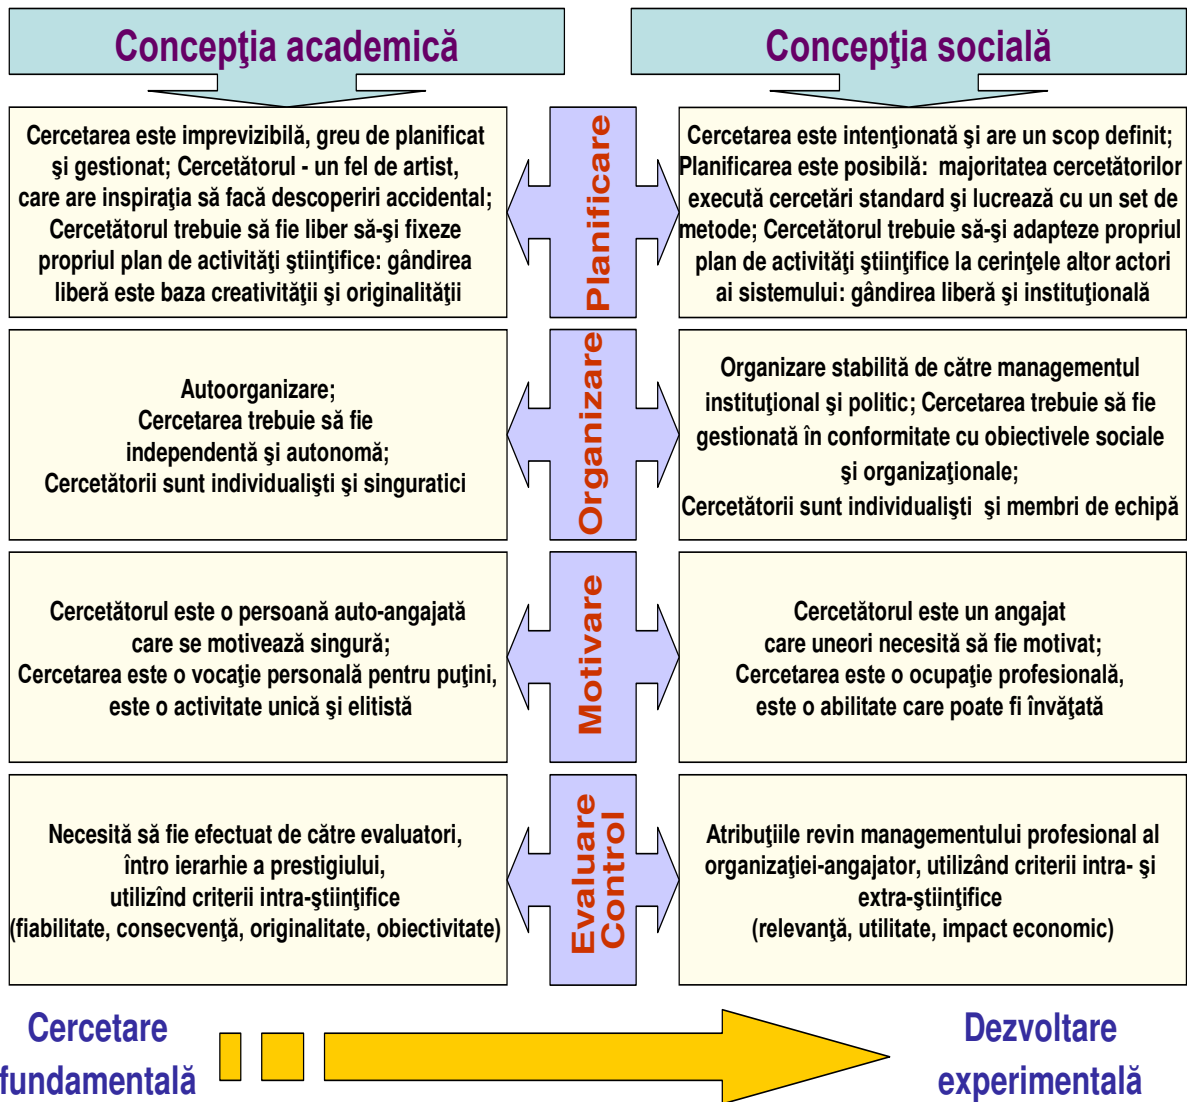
Concepţia academică

Concepţia socială

Cercetarea este imprevizibilă, greu de planificat şi gestionat; Cercetătorul - un fel de artist, care are inspiraţia să facă descoperiri accidental; Cercetătorul trebuie să fie liber să-şi fixeze propriul plan de activităţi ştiinţifice: gândirea liberă este baza creativităţii şi originalităţii

Planificare

Cercetarea este intenţionată şi are un scop definit; Planificarea este posibilă: majoritatea cercetătorilor execută cercetări standard şi lucrează cu un set de metode; Cercetătorul trebuie să-şi adapteze propriul plan de activităţi ştiinţifice la cerinţele altor actori ai sistemului: gândirea liberă şi instituţională

Autoorganizare;
Cercetarea trebuie să fie independentă şi autonomă;
Cercetătorii sunt individualişti şi singuratici

Organizare

Organizare stabilită de către managementul instituţional şi politic; Cercetarea trebuie să fie gestionată în conformitate cu obiectivele sociale şi organizaţionale;
Cercetătorii sunt individualişti şi membri de echipă

Cercetătorul este o persoană auto-angajată care se motivează singură;
Cercetarea este o vocaţie personală pentru puţini, este o activitate unică şi elitistă

Motivare

Cercetătorul este un angajat care uneori necesită să fie motivat;
Cercetarea este o ocupaţie profesională, este o abilitate care poate fi învăţată

Necesită să fie efectuat de către evaluatori, întro ierarhie a prestigiului, utilizînd criterii intra-ştiinţifice
(fiabilitate, consecvenţă, originalitate, obiectivitate)

Evaluare Control

Atribuţiile revin managementului profesional al organizaţiei-angajator, utilizând criterii intra- şi extra-ştiinţifice
(relevanţă, utilitate, impact economic)

Cercetare fundamentală

Dezvoltare experimentală